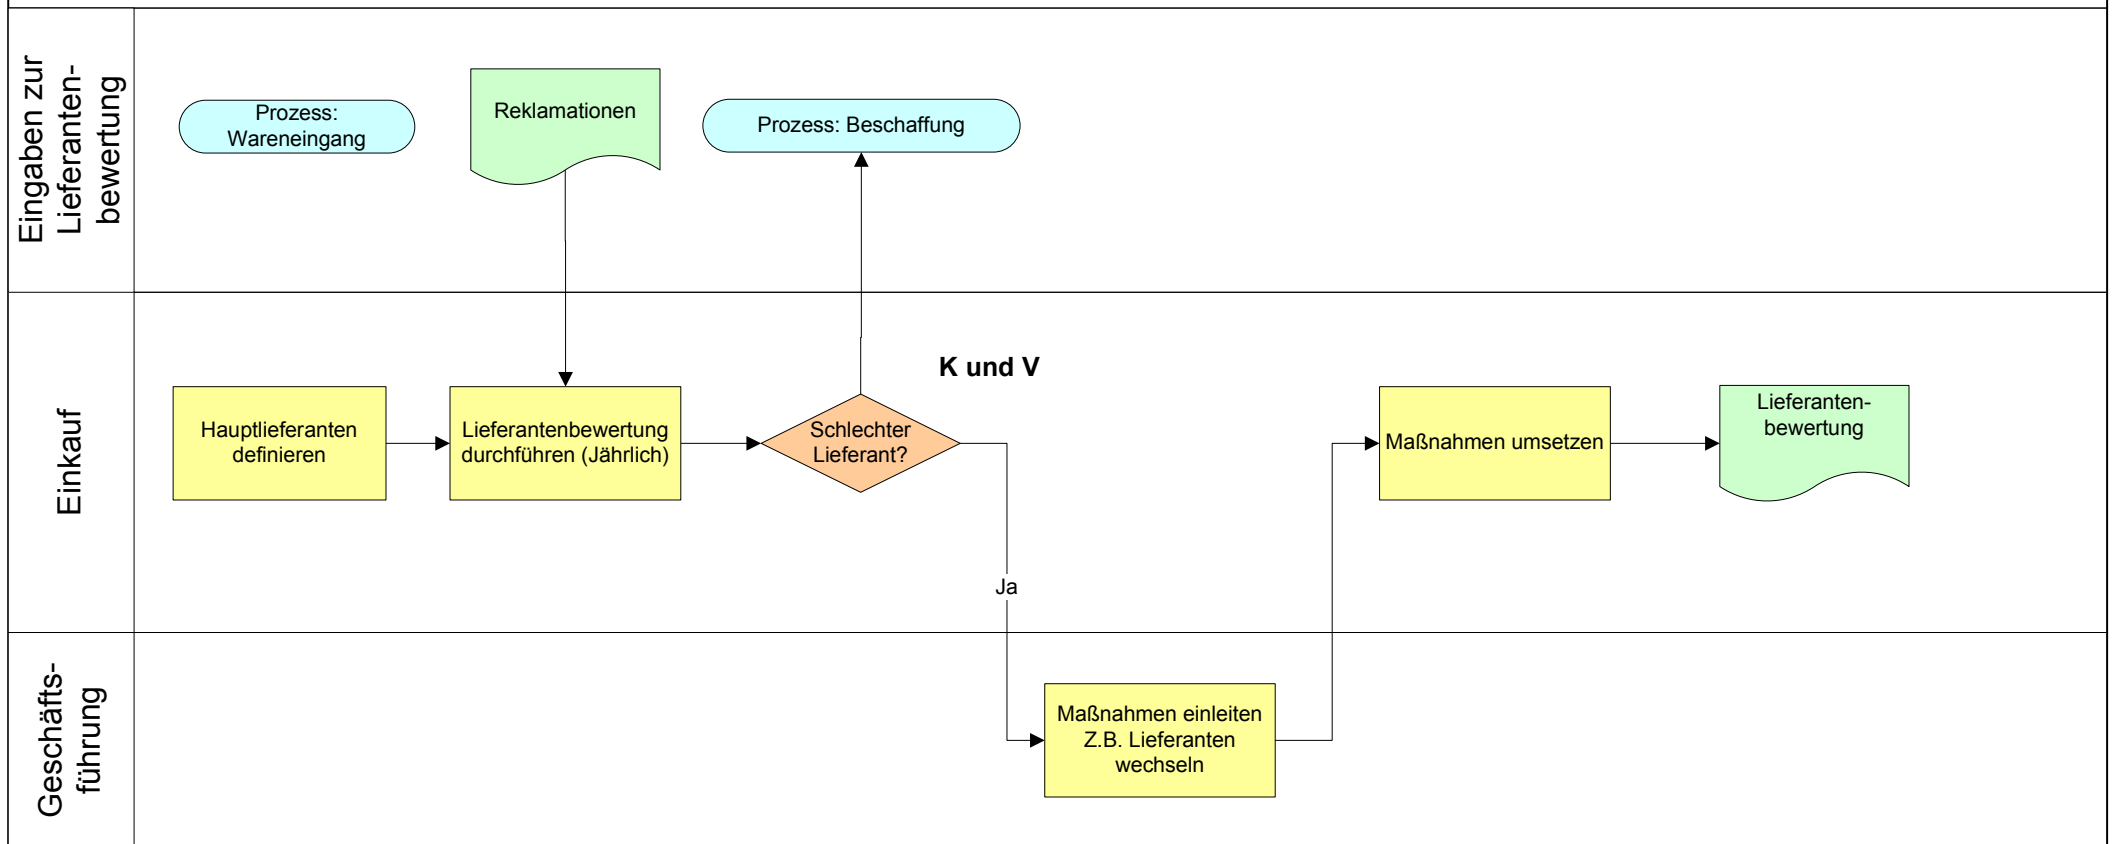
Eingaben zur Lieferanten-bewertung

Prozess: Wareneingang

Reklamationen

Prozess: Beschaffung

Einkauf

K und V

Hauptlieferanten definieren

Lieferantenbewertung durchführen (Jährlich)

Schlechter Lieferant?

Maßnahmen umsetzen

Lieferanten-bewertung

Ja

Geschäfts-führung

Maßnahmen einleiten Z.B. Lieferanten wechseln